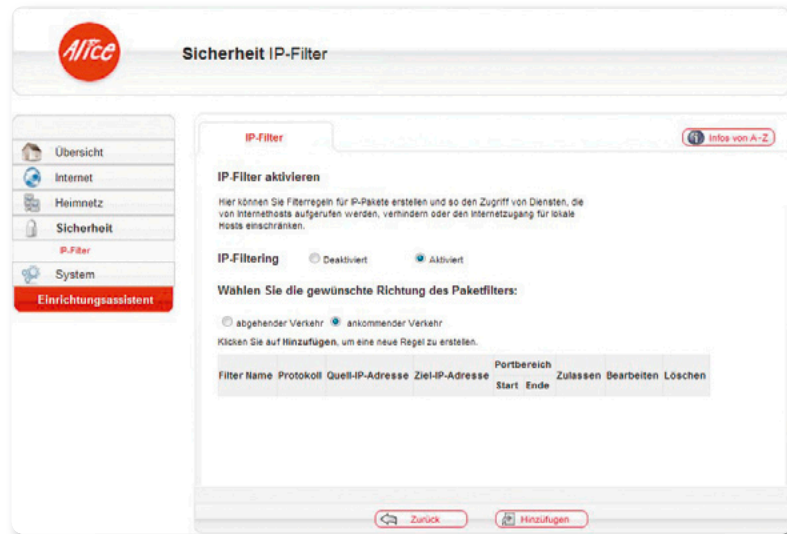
Alice

Sicherheit IP-Filter

Übersicht
Internet
Heimnetz
Sicherheit
IP-Filter
System
Einrichtungsassistent

IP-Filter

Infos von A-Z

IP-Filter aktivieren

Hier können Sie Filterregeln für IP-Pakete erstellen und so den Zugriff von Diensten, die von Internethosts aufgerufen werden, verhindern oder den Internetzugang für lokale Hosts einschränken.

IP-Filtering Deaktiviert Aktiviert

Wählen Sie die gewünschte Richtung des Paketfilters:

abgehender Verkehr ankommender Verkehr

Klicken Sie auf Hinzufügen, um eine neue Regel zu erstellen.

| Filter Name | Protokoll | Quell-IP-Adresse | Ziel-IP-Adresse | Portbereich Start | Portbereich Ende | Zulassen | Bearbeiten | Löschen |
|---|---|---|---|---|---|---|---|---|

Zurück

Hinzufügen